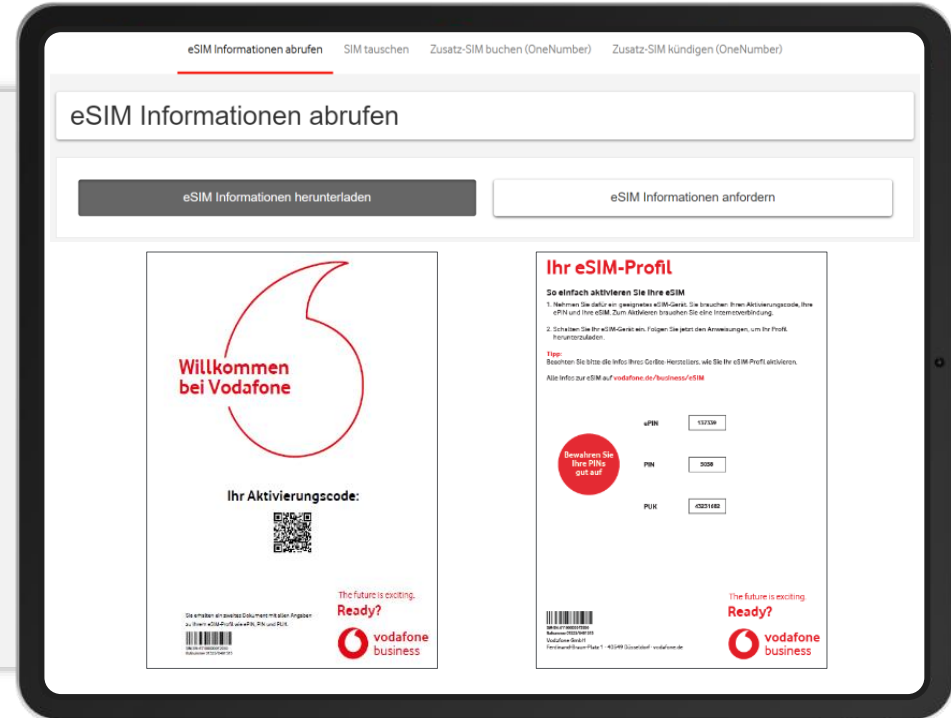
eSIM Informationen abrufen SIM tauschen Zusatz-SIM buchen (OneNumber) Zusatz-SIM kündigen (OneNumber)

eSIM Informationen abrufen

eSIM Informationen herunterladen

eSIM Informationen anfordern

Willkommen bei Vodafone

Ihr Aktivierungscode:

Sie erhalten ein zweites Dokument mit allen Angaben zu Ihrem eSIM-Profil, wie ePIN, PIN und PUK.

The future is exciting.
Ready?

vodafone business

Ihr eSIM-Profil

So einfach aktivieren Sie Ihre eSIM

1. Nehmen Sie dafür ein geeignetes eSIM-Gerät. Sie brauchen: Ihren Aktivierungscode, Ihre ePIN und Ihre eSIM. Zum Aktivieren brauchen Sie eine Internetverbindung.

2. Schalten Sie Ihr eSIM-Gerät ein. Folgen Sie jetzt den Anweisungen, um Ihr Profil herunterzuladen.

Tipp:
Beachten Sie bitte die Infos Ihres Geräte-Herstellers, wie Sie Ihr eSIM-Profil aktivieren.

Alle Infos zur eSIM auf vodafone.de/business/eSIM

Bewahren Sie Ihre PINs gut auf

ePIN 137330

PIN 5030

PUK 45231682

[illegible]

Vodafone GmbH
Ferdinand-Braun-Platz 1 · 40549 Düsseldorf · vodafone.de

The future is exciting.
Ready?

vodafone business